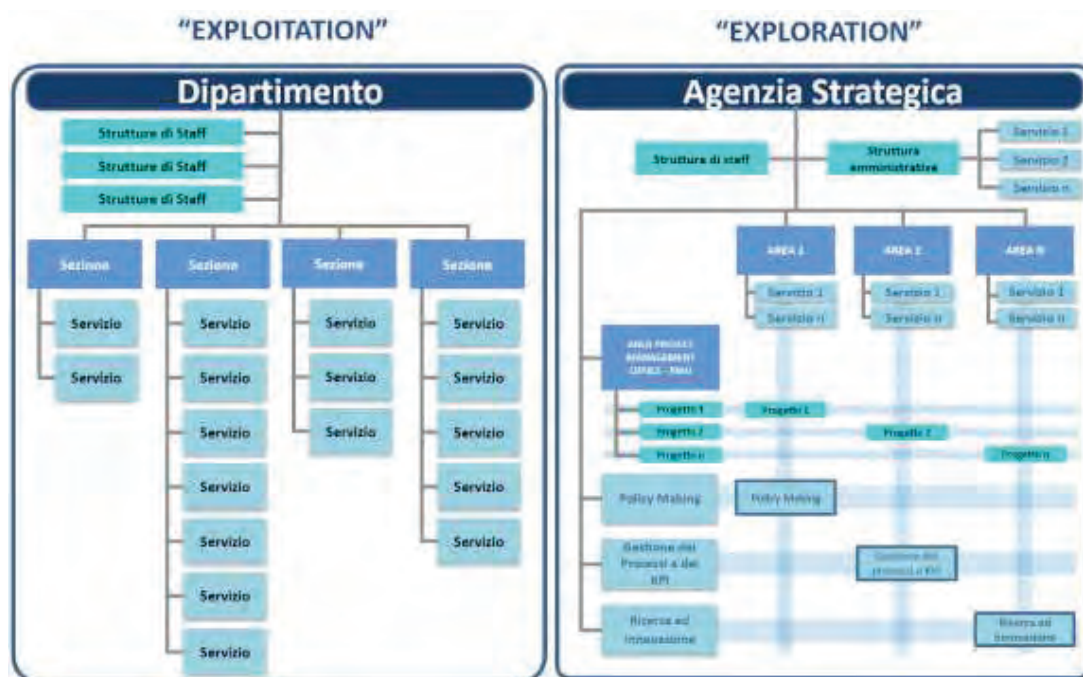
"EXPLOITATION"

Dipartimento

Strutture di Staff
Strutture di Staff
Strutture di Staff

Sezione
Servizio
Servizio

Sezione
Servizio
Servizio
Servizio
Servizio
Servizio
Servizio
Servizio

Sezione
Servizio
Servizio
Servizio

Sezione
Servizio
Servizio
Servizio
Servizio
Servizio

"EXPLORATION"

Agenzia Strategica

Strutture di staff
Struttura amministrativa
Servizio 1
Servizio 2
Servizio n

AREA 1
Servizio 1
Servizio n

AREA 2
Servizio 1
Servizio n

AREA N
Servizio 1
Servizio n

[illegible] PROJECT MANAGEMENT OFFICE - PMO

Progetto 1
Progetto 1
Progetto 2
Progetto 2
Progetto n
Progetto n

Policy Making
Policy Making

Gestione dei Processi e dei KPI
Gestione dei processi e KPI

Ricerca ed innovazione
Ricerca ed innovazione